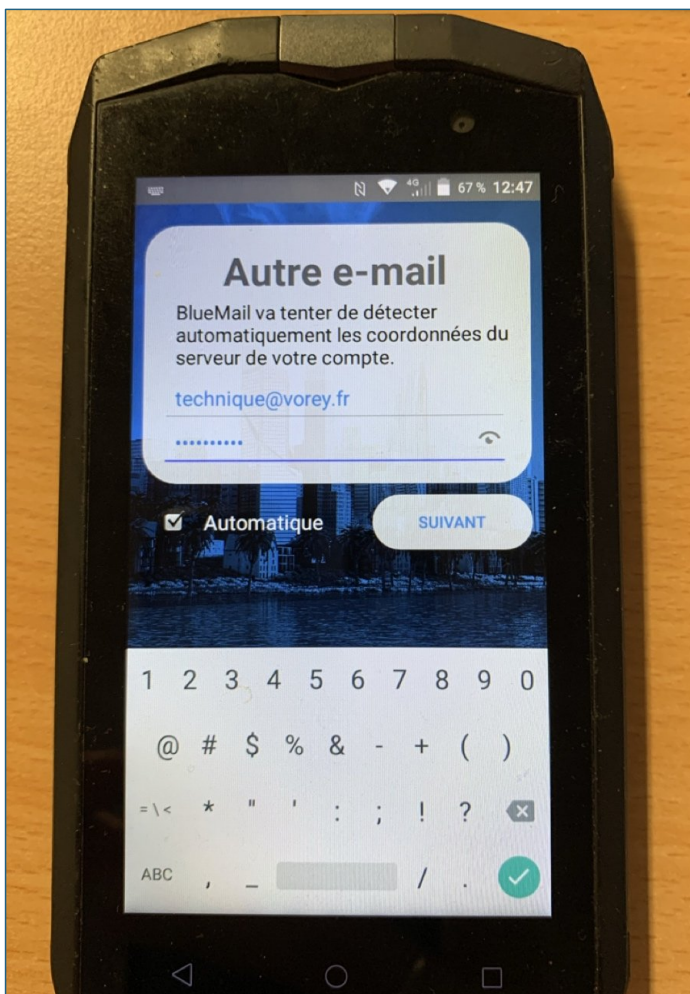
4G 67 % 12:47

Autre e-mail

BlueMail va tenter de détecter automatiquement les coordonnées du serveur de votre compte.

technique@vorey.fr

••••••••••

Automatique

SUIVANT

1 2 3 4 5 6 7 8 9 0

@ # $ % & - + ( )

=\< * " ' : ; ! ?

ABC , _ / .